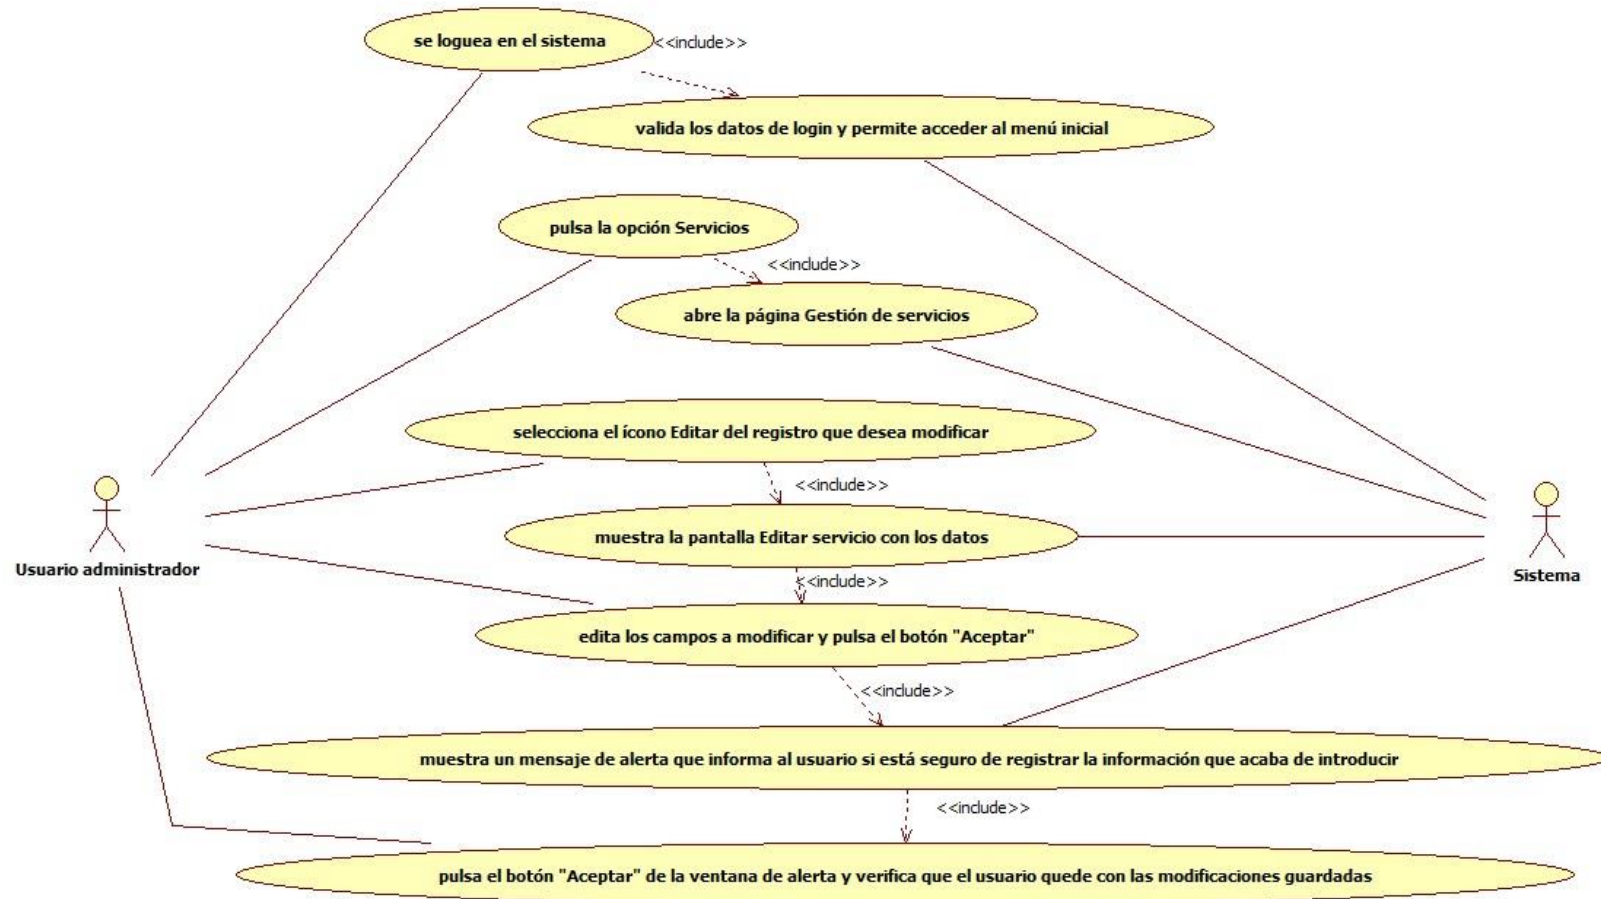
se loguea en el sistema

<<include>>

valida los datos de login y permite acceder al menú inicial

pulsa la opción Servicios

<<include>>

abre la página Gestión de servicios

selecciona el ícono Editar del registro que desea modificar

<<include>>

Usuario administrador

muestra la pantalla Editar servicio con los datos

Sistema

<<include>>

edita los campos a modificar y pulsa el botón "Aceptar"

<<include>>

muestra un mensaje de alerta que informa al usuario si está seguro de registrar la información que acaba de introducir

<<include>>

pulsa el botón "Aceptar" de la ventana de alerta y verifica que el usuario quede con las modificaciones guardadas